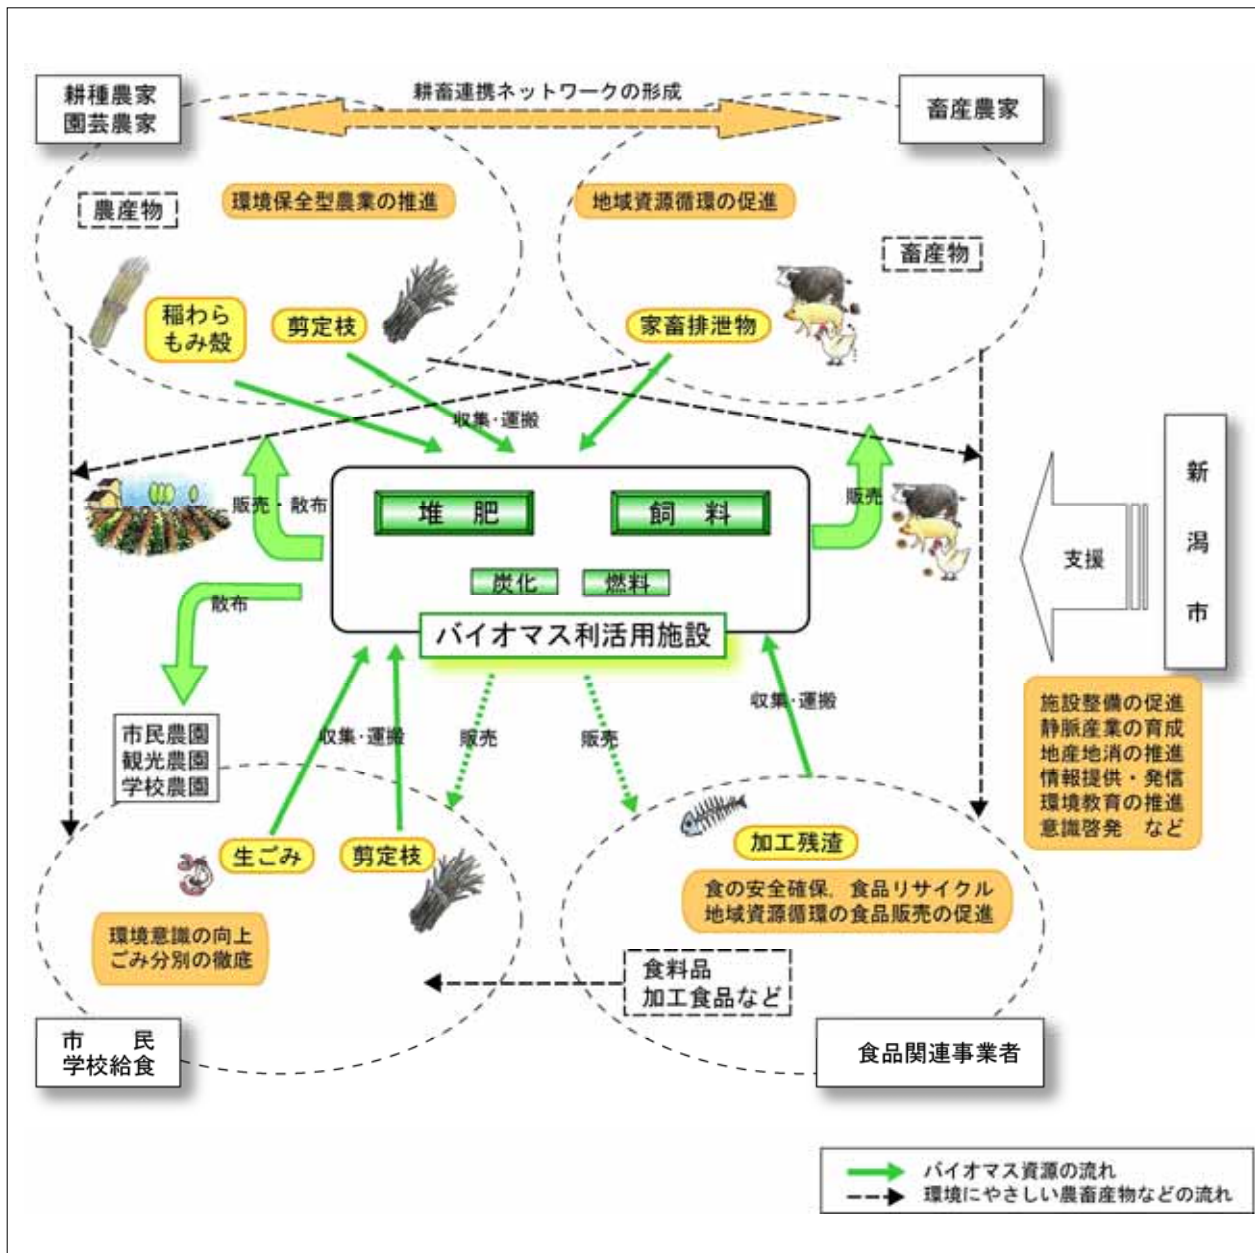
耕種農家
園芸農家

耕畜連携ネットワークの形成

畜産農家

農産物

環境保全型農業の推進

地域資源循環の促進

畜産物

稲わら
もみ殻

剪定枝

家畜排泄物

収集・運搬

販売・散布

堆肥

飼料

販売

炭化

燃料

バイオマス利活用施設

散布

新潟市

支援

施設整備の促進
静脈産業の育成
地産地消の推進
情報提供・発信
環境教育の推進
意識啓発　など

収集・運搬

市民農園
観光農園
学校農園

収集・運搬

販売

販売

加工残渣

生ごみ

剪定枝

食の安全確保、食品リサイクル
地域資源循環の食品販売の促進

環境意識の向上
ごみ分別の徹底

食料品
加工食品など

市　民
学校給食

食品関連事業者

バイオマス資源の流れ
環境にやさしい農畜産物などの流れ